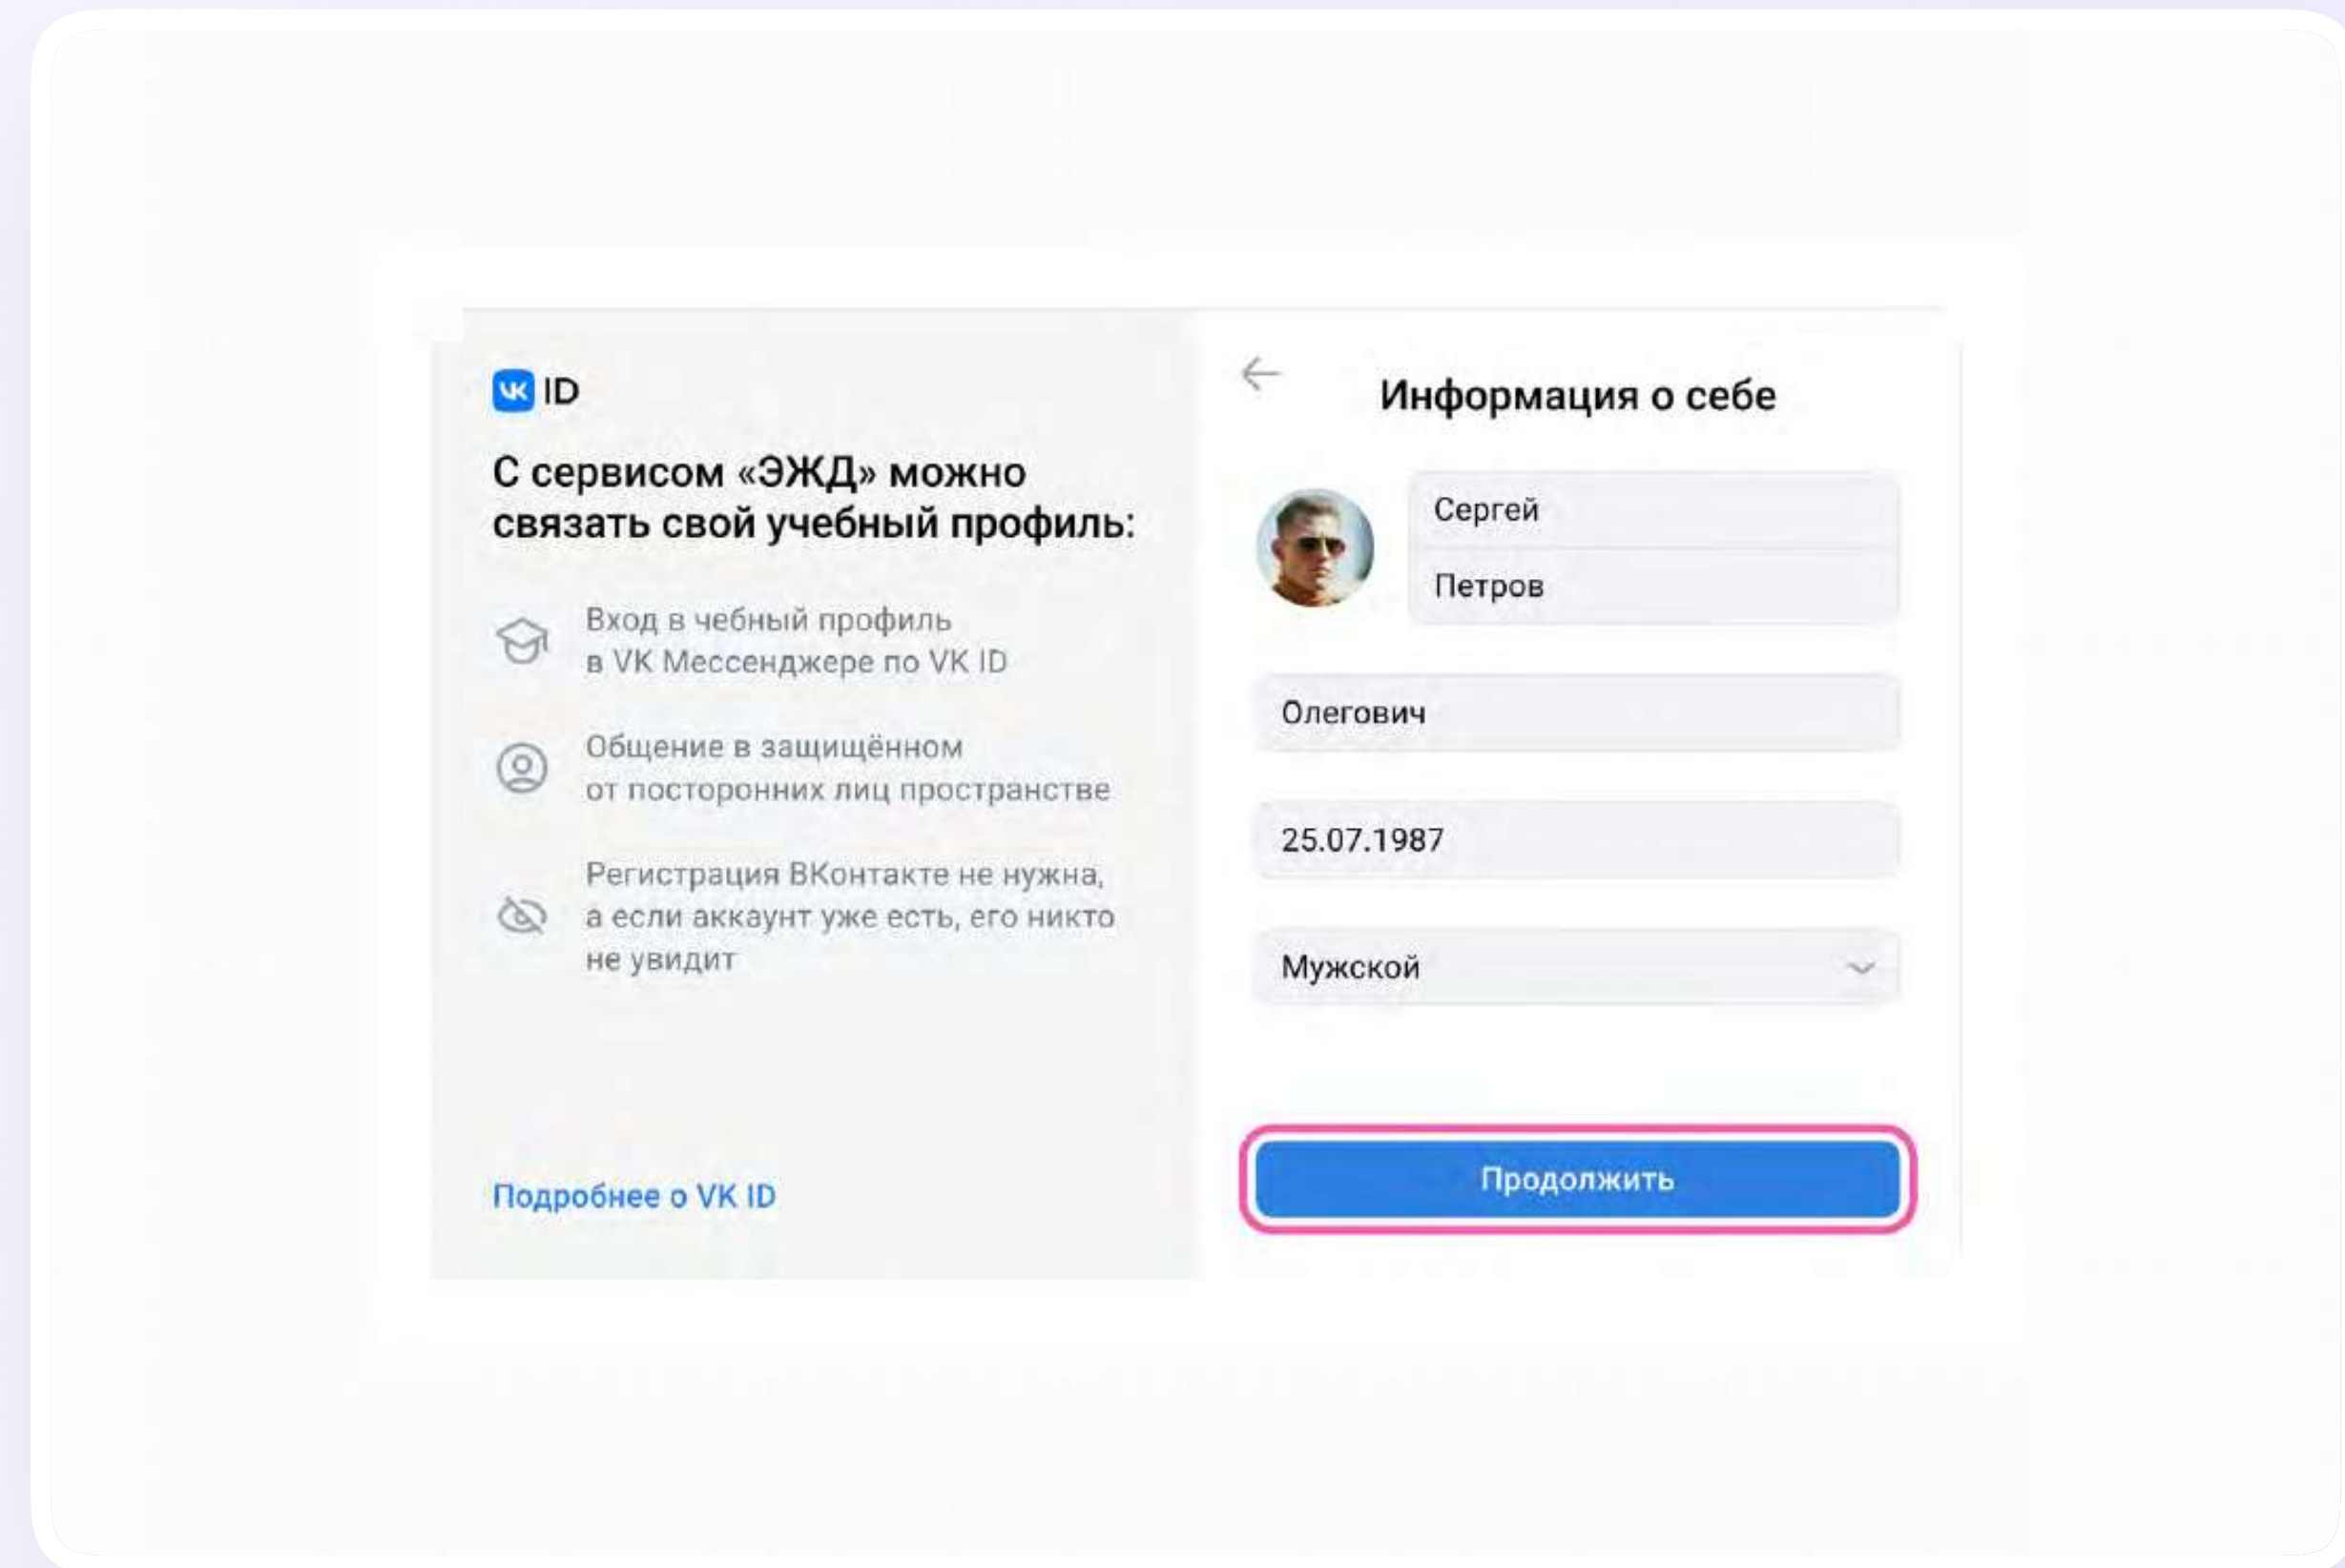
ID

С сервисом «ЭЖД» можно связать свой учебный профиль:

Вход в чебный профиль в VK Мессенджере по VK ID

Общение в защищённом от посторонних лиц пространстве

Регистрация ВКонтакте не нужна, а если аккаунт уже есть, его никто не увидит

Подробнее о VK ID

Информация о себе

Сергей

Петров

Олегович

25.07.1987

Мужской

Продолжить